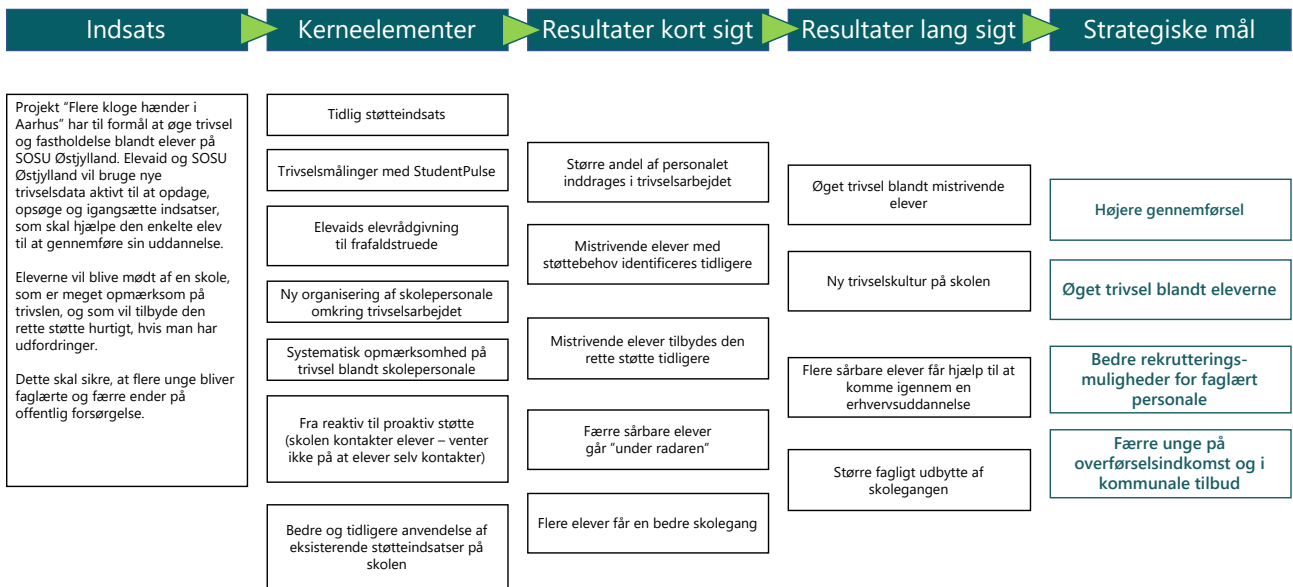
Indsats

Kerneelementer

Resultater kort sigt

Resultater lang sigt

Strategiske mål

Projekt "Flere kloge hænder i Aarhus" har til formål at øge trivsel og fastholdelse blandt elever på SOSU Østjylland. Elevaid og SOSU Østjylland vil bruge nye trivselsdata aktivt til at opdage, opsøge og igangsætte indsatser, som skal hjælpe den enkelte elev til at gennemføre sin uddannelse.

Eleverne vil blive mødt af en skole, som er meget opmærksom på trivslen, og som vil tilbyde den rette støtte hurtigt, hvis man har udfordringer.

Dette skal sikre, at flere unge bliver faglærte og færre ender på offentlig forsørgelse.

Tidlig støtteindsats

Trivselsmålinger med StudentPulse

Elevaids elevrådgivning til frafaldstruede

Ny organisering af skolepersonale omkring trivselsarbejdet

Systematisk opmærksomhed på trivsel blandt skolepersonale

Fra reaktiv til proaktiv støtte (skolen kontakter elever – venter ikke på at elever selv kontakter)

Bedre og tidligere anvendelse af eksisterende støtteindsatser på skolen

Større andel af personalet inddrages i trivselsarbejdet

Mistrivende elever med støttebehov identificeres tidligere

Mistrivende elever tilbydes den rette støtte tidligere

Færre sårbare elever går "under radaren"

Flere elever får en bedre skolegang

Øget trivsel blandt mistrivende elever

Ny trivselskultur på skolen

Flere sårbare elever får hjælp til at komme igennem en erhvervsuddannelse

Større fagligt udbytte af skolegangen

Højere gennemførsel

Øget trivsel blandt eleverne

Bedre rekrutteringsmuligheder for faglært personale

Færre unge på overførselsindkomst og i kommunale tilbud